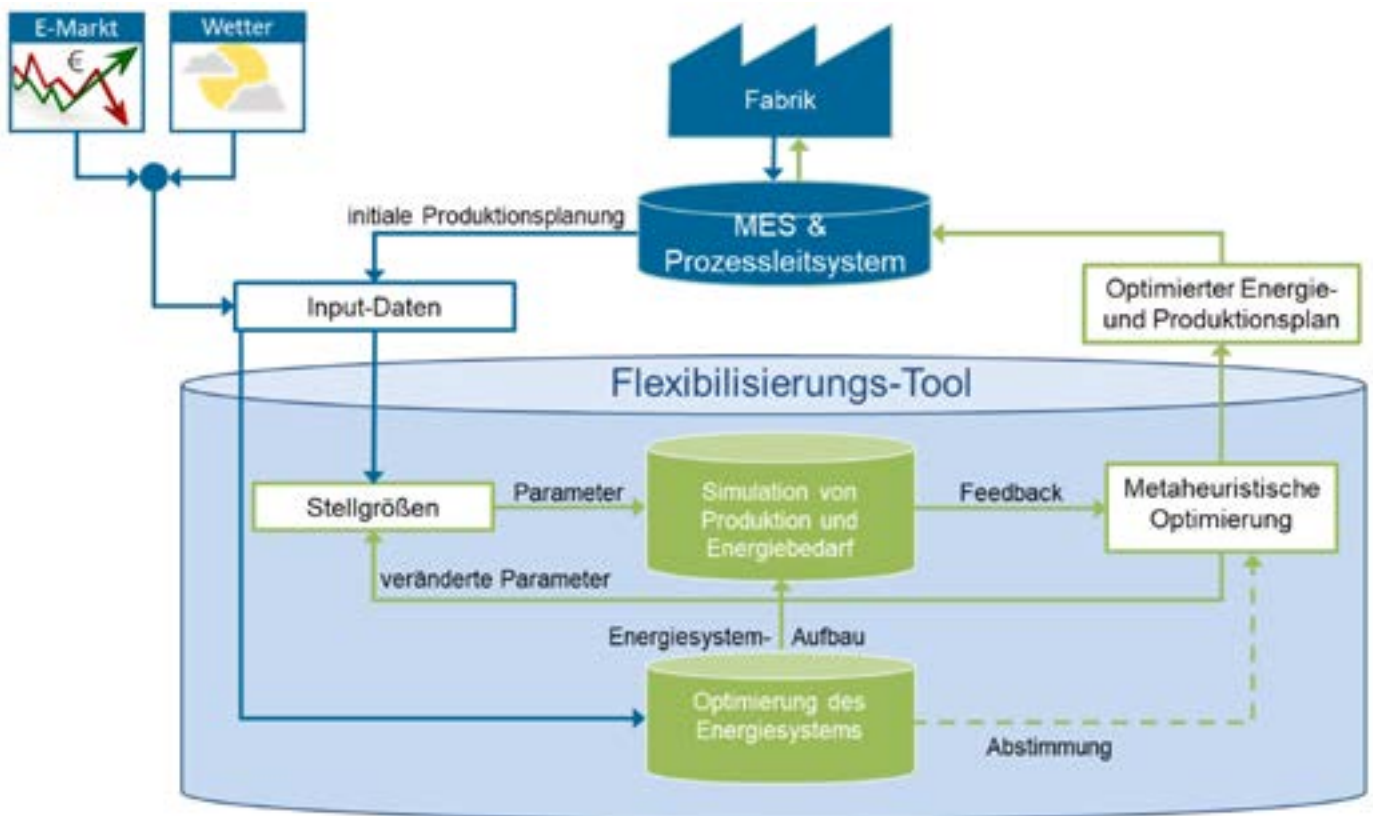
E-Markt

€

Wetter

Fabrik

initiale Produktionsplanung

MES & Prozessleitsystem

Input-Daten

Optimierter Energie- und Produktionsplan

Flexibilisierungs-Tool

Stellgrößen

Parameter

Simulation von Produktion und Energiebedarf

Feedback

Metaheuristische Optimierung

veränderte Parameter

Energiesystem- Aufbau

Optimierung des Energiesystems

Abstimmung